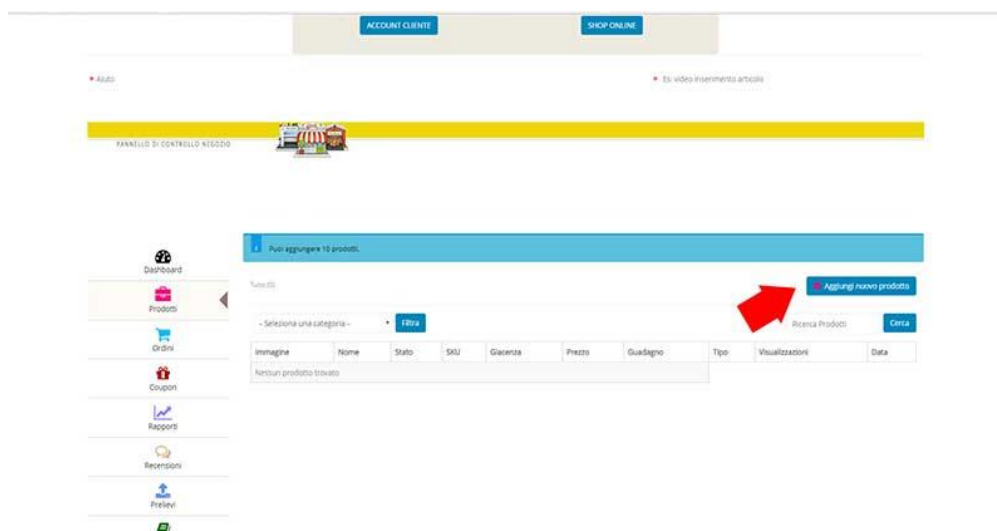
ACCOUNT CLIENTE

SHOP ONLINE

Aiuto

Es: video inserimento articolo

PANNELLO DI CONTROLLO NEGOZIO

Dashboard

Prodotti

Ordini

Coupon

Rapporti

Recensioni

Prelievi

Puoi aggiungere 10 prodotti.

Tutto (0)

Aggiungi nuovo prodotto

– Seleziona una categoria –

Filtra

Ricerca Prodotti

Cerca

| Immagine | Nome | Stato | SKU | Giacenza | Prezzo | Guadagno | Tipo | Visualizzazioni | Data |
|---|---|---|---|---|---|---|---|---|---|
| Nessun prodotto trovato | | | | | | | | | |